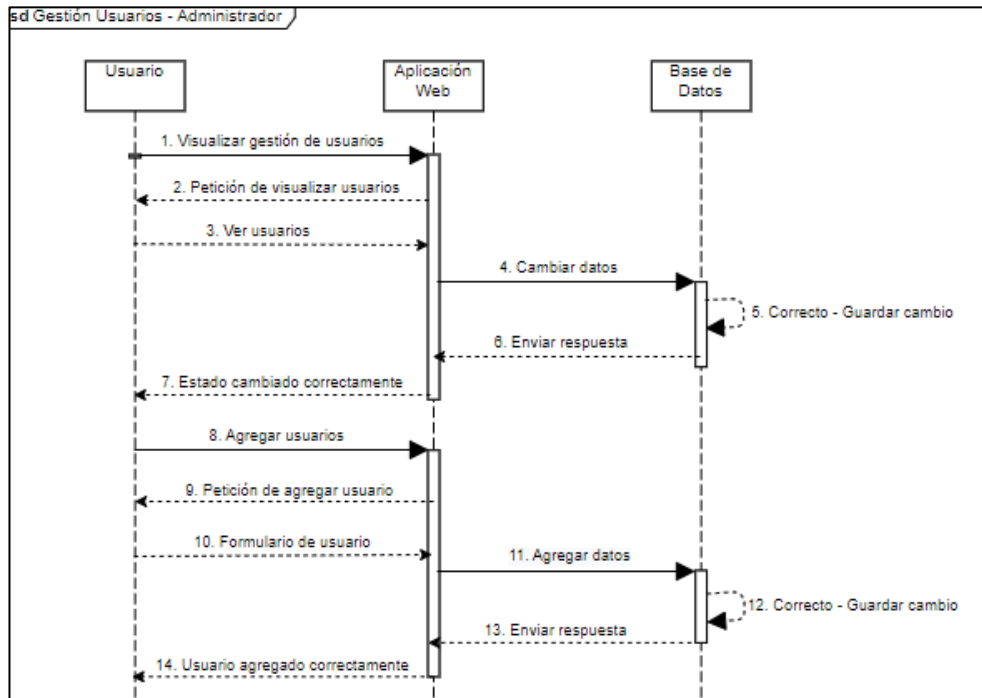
sd Gestión Usuarios - Administrador

Usuario

Aplicación Web

Base de Datos

1. Visualizar gestión de usuarios

2. Petición de visualizar usuarios

3. Ver usuarios

4. Cambiar datos

5. Correcto - Guardar cambio

6. Enviar respuesta

7. Estado cambiado correctamente

8. Agregar usuarios

9. Petición de agregar usuario

10. Formulario de usuario

11. Agregar datos

12. Correcto - Guardar cambio

13. Enviar respuesta

14. Usuario agregado correctamente